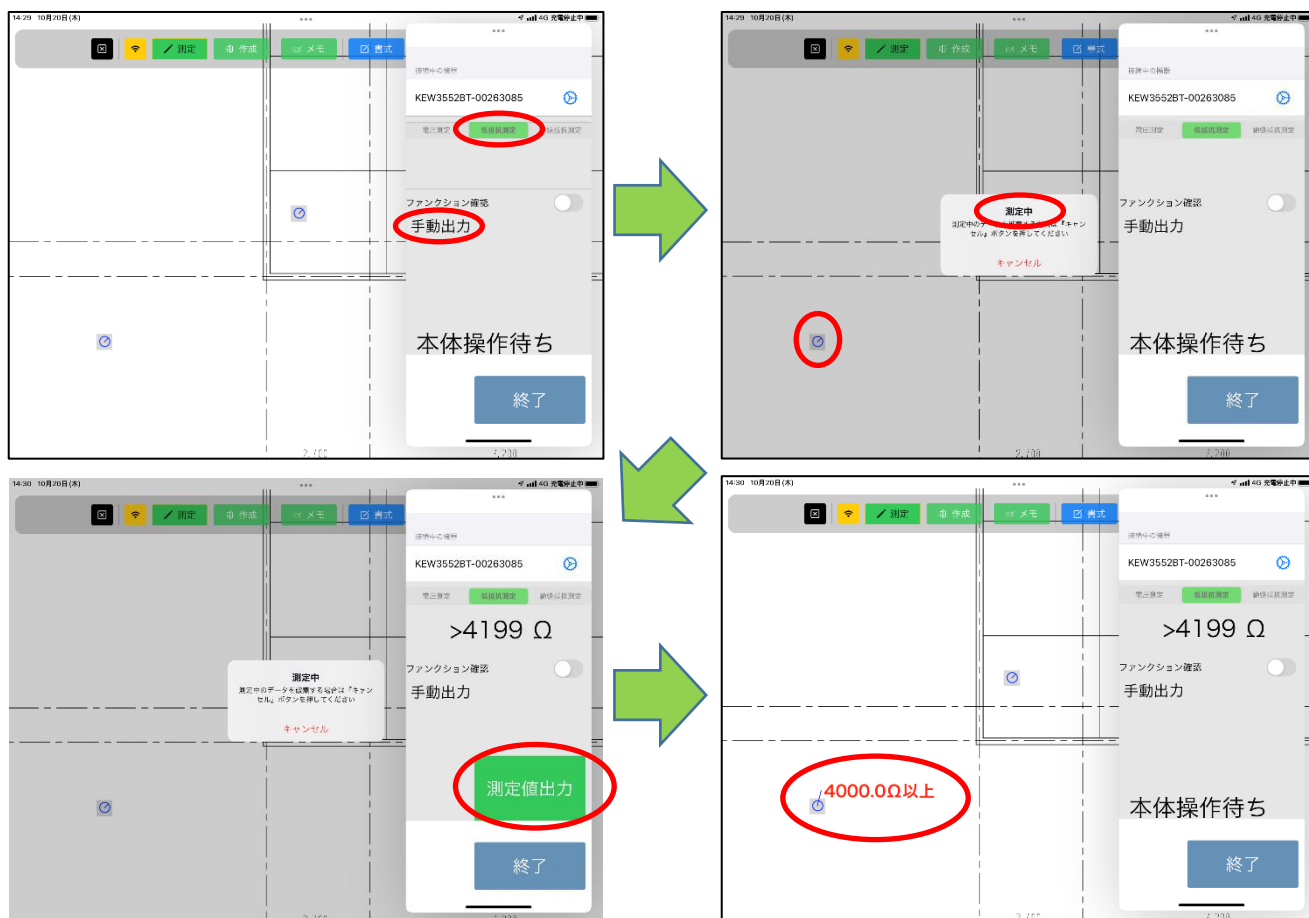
14:29 10月20日(木)
4G 充電停止中
測定
作成
メモ
書式
接続中の機器
KEW3552BT-00263085
電圧測定
低抵抗測定
絶縁抵抗測定
ファンクション確認
手動出力
本体操作待ち
終了
2,700
4,200

14:29 10月20日(木)
4G 充電停止中
測定
作成
メモ
書式
接続中の機器
KEW3552BT-00263085
電圧測定
低抵抗測定
絶縁抵抗測定
測定中
測定中のデータを破棄する場合は「キャンセル」ボタンを押してください
キャンセル
ファンクション確認
手動出力
本体操作待ち
終了
2,700
4,200

14:30 10月20日(木)
4G 充電停止中
測定
作成
メモ
書式
接続中の機器
KEW3552BT-00263085
電圧測定
低抵抗測定
絶縁抵抗測定
>4199 Ω
測定中
測定中のデータを破棄する場合は「キャンセル」ボタンを押してください
キャンセル
ファンクション確認
手動出力
測定値出力
終了

14:30 10月20日(木)
4G 充電停止中
測定
作成
メモ
書式
接続中の機器
KEW3552BT-00263085
電圧測定
低抵抗測定
絶縁抵抗測定
>4199 Ω
ファンクション確認
手動出力
4000.0Ω以上
本体操作待ち
終了